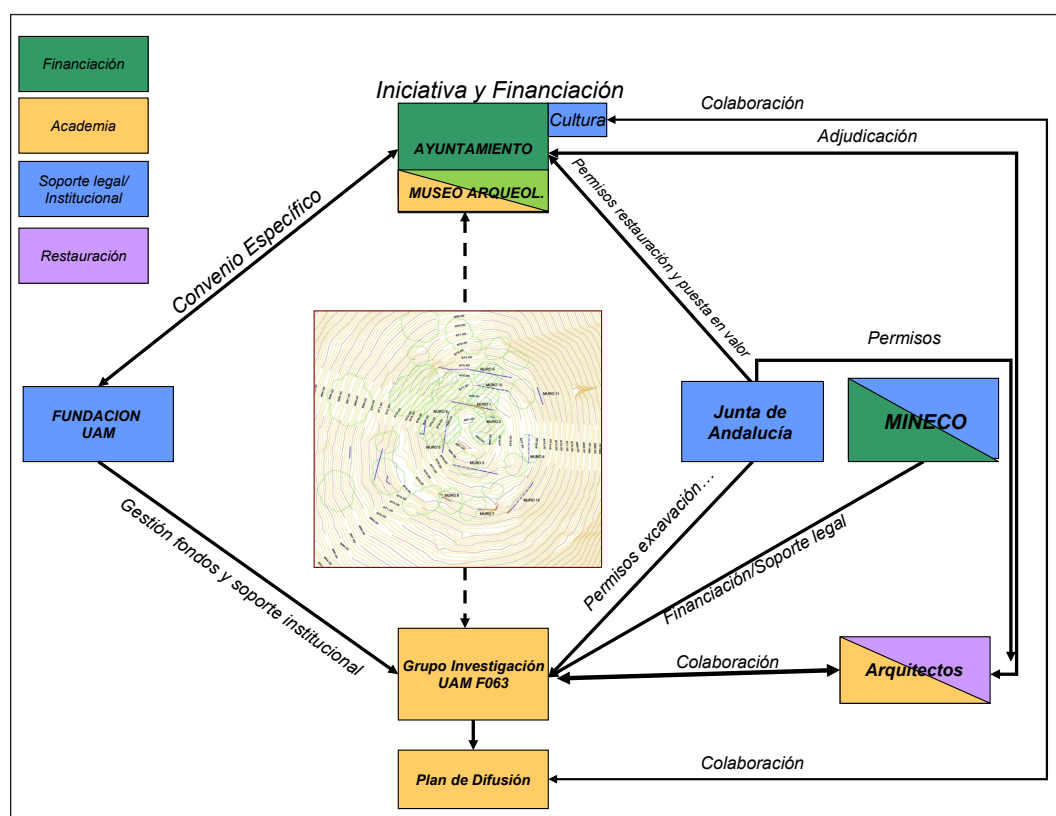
Financiación

Academia

Soporte legal/ Institucional

Restauración

Iniciativa y Financiación

AYUNTAMIENTO

Cultura

MUSEO ARQUEOL.

Colaboración

Adjudicación

Convenio Específico

Permisos restauración y puesta en valor

Permisos

FUNDACION UAM

Junta de Andalucía

MINECO

Gestión fondos y soporte institucional

Permisos excavación…

Financiación/Soporte legal

Grupo Investigación UAM F063

Colaboración

Arquitectos

Plan de Difusión

Colaboración